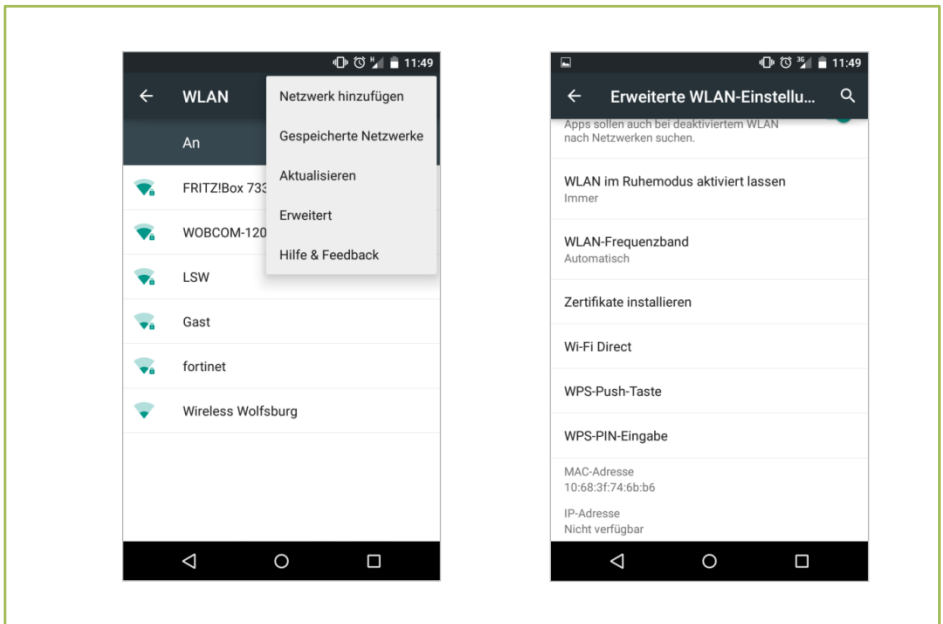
11:49

WLAN

An

FRITZ!Box 733

WOBCOM-120

LSW

Gast

fortinet

Wireless Wolfsburg

Netzwerk hinzufügen

Gespeicherte Netzwerke

Aktualisieren

Erweitert

Hilfe & Feedback

11:49

Erweiterte WLAN-Einstellu...

Apps sollen auch bei deaktiviertem WLAN nach Netzwerken suchen.

WLAN im Ruhemodus aktiviert lassen
Immer

WLAN-Frequenzband
Automatisch

Zertifikate installieren

Wi-Fi Direct

WPS-Push-Taste

WPS-PIN-Eingabe

MAC-Adresse
10:68:3f:74:6b:b6

IP-Adresse
Nicht verfügbar